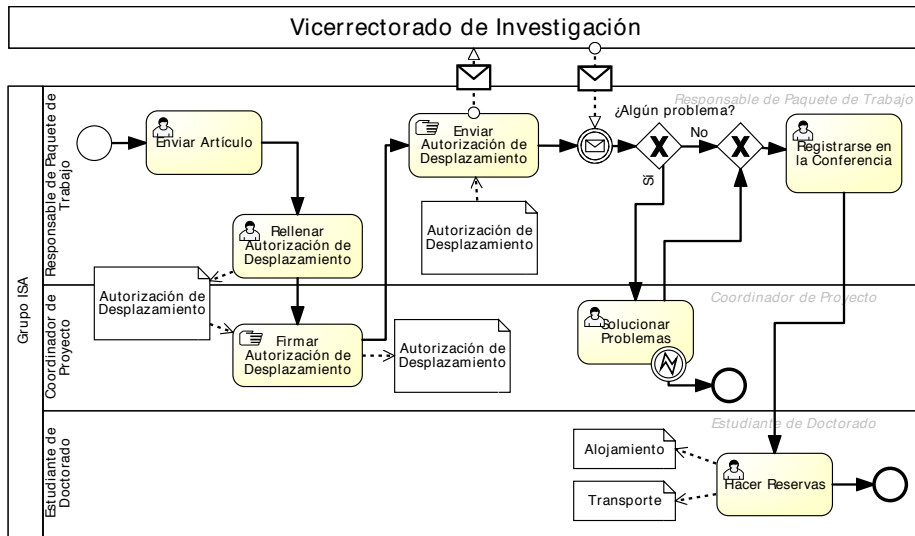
Vicerrectorado de Investigación

Grupo ISA

Responsable de Paquete de Trabajo

Responsable de Paquete de Trabajo

Enviar Artículo

Rellenar Autorización de Desplazamiento

Enviar Autorización de Desplazamiento

Autorización de Desplazamiento

¿Algún problema?

No

Sí

Registrarse en la Conferencia

Coordinador de Proyecto

Coordinador de Proyecto

Autorización de Desplazamiento

Firmar Autorización de Desplazamiento

Autorización de Desplazamiento

Solucionar Problemas

Estudiante de Doctorado

Estudiante de Doctorado

Alojamiento

Transporte

Hacer Reservas